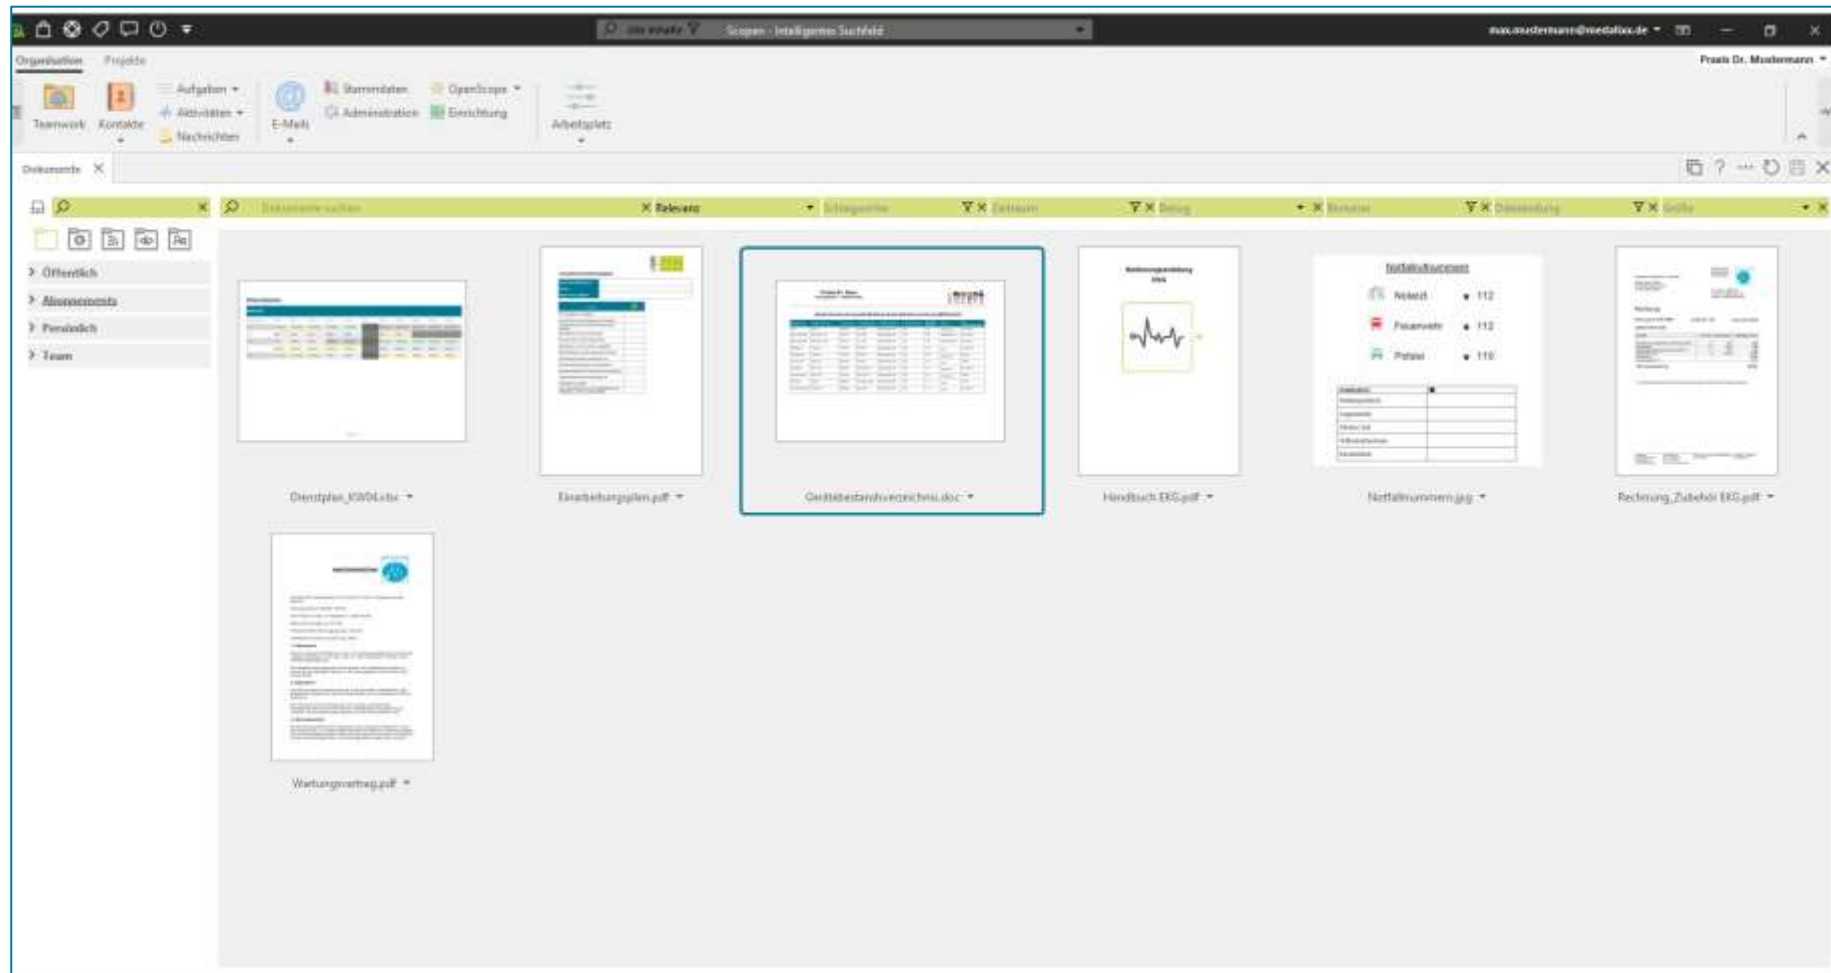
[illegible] Scopen - Intelligentes Suchfeld
max.mustermann@medatixx.de
Organisation Projekte
Praxis Dr. Mustermann
Teamwork Kontakte Aufgaben Aktivitäten Nachrichten E-Mails Stammdaten Administration OpenScope Einrichtung Arbeitsplatz
Dokumente
Dokumente suchen Relevanz Schlagwörter Zeitraum Betreff Benutzer Dateiendung Größe
Öffentlich
Abonnements
Persönlich
Team
Dienstplan_KW04.xlsx
Einarbeitungsplan.pdf
Gerätebestandsverzeichnis.doc
Handbuch EKG.pdf
Notfallnummern.jpg
Rechnung_Zubehör EKG.pdf
Wartungsvertrag.pdf
Notfallnummern
Notarzt 112
Feuerwehr 112
Polizei 110